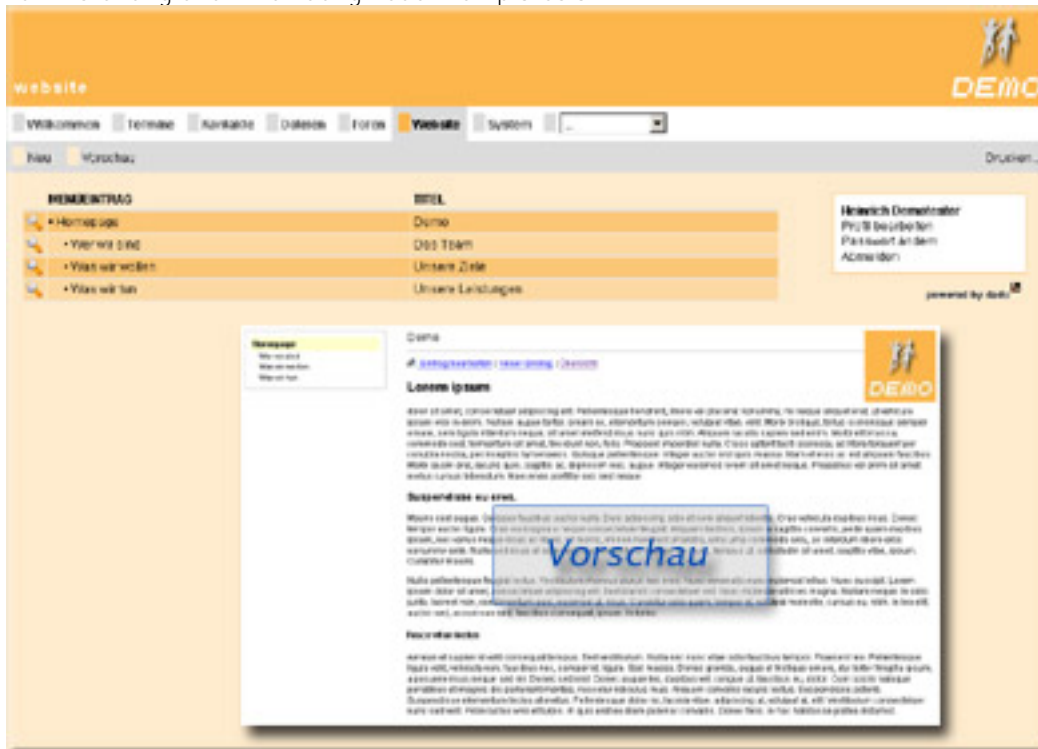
website

DEMO

Willkommen | Termine | Kontakte | Dateien | Foren | Website | System

Neu | Vorschau

Drucken

| MENÜEINTRAG | TITEL |
|---|---|
| • Homepage | Demo |
| • Wer wir sind | Das Team |
| • Was wir wollen | Unsere Ziele |
| • Was wir tun | Unsere Leistungen |

Heinrich Demotester
Profil bearbeiten
Passwort ändern
Abmelden

powered by dadu

Homepage
Wer wir sind
Was wir wollen
Was wir tun

Demo

DEMO

Lorem ipsum

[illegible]

Suspendisse eu eros.

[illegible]

Vorschau

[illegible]

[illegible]